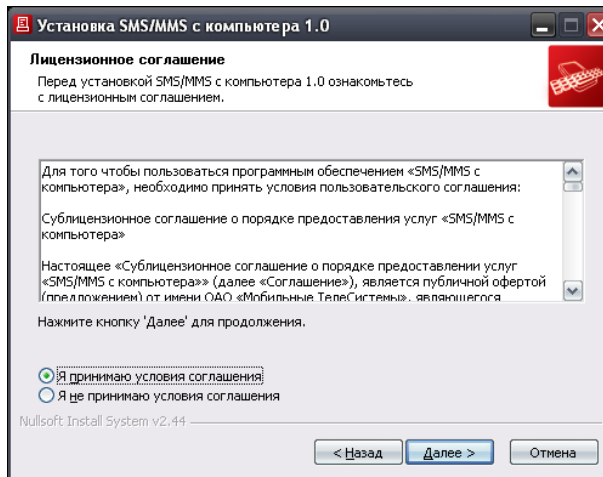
Установка SMS/MMS с компьютера 1.0

Лицензионное соглашение

Перед установкой SMS/MMS с компьютера 1.0 ознакомьтесь с лицензионным соглашением.

Для того чтобы пользоваться программным обеспечением «SMS/MMS с компьютера», необходимо принять условия пользовательского соглашения:

Сублицензионное соглашение о порядке предоставления услуг «SMS/MMS с компьютера»

Настоящее «Сублицензионное соглашение о порядке предоставлении услуг «SMS/MMS с компьютера»» (далее «Соглашение»), является публичной офертой (предложением) от имени ОАО «Мобильные ТелеСистемы», являющегося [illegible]

Нажмите кнопку 'Далее' для продолжения.

Я принимаю условия соглашения
Я не принимаю условия соглашения

Nullsoft Install System v2.44

< Назад
Далее >
Отмена